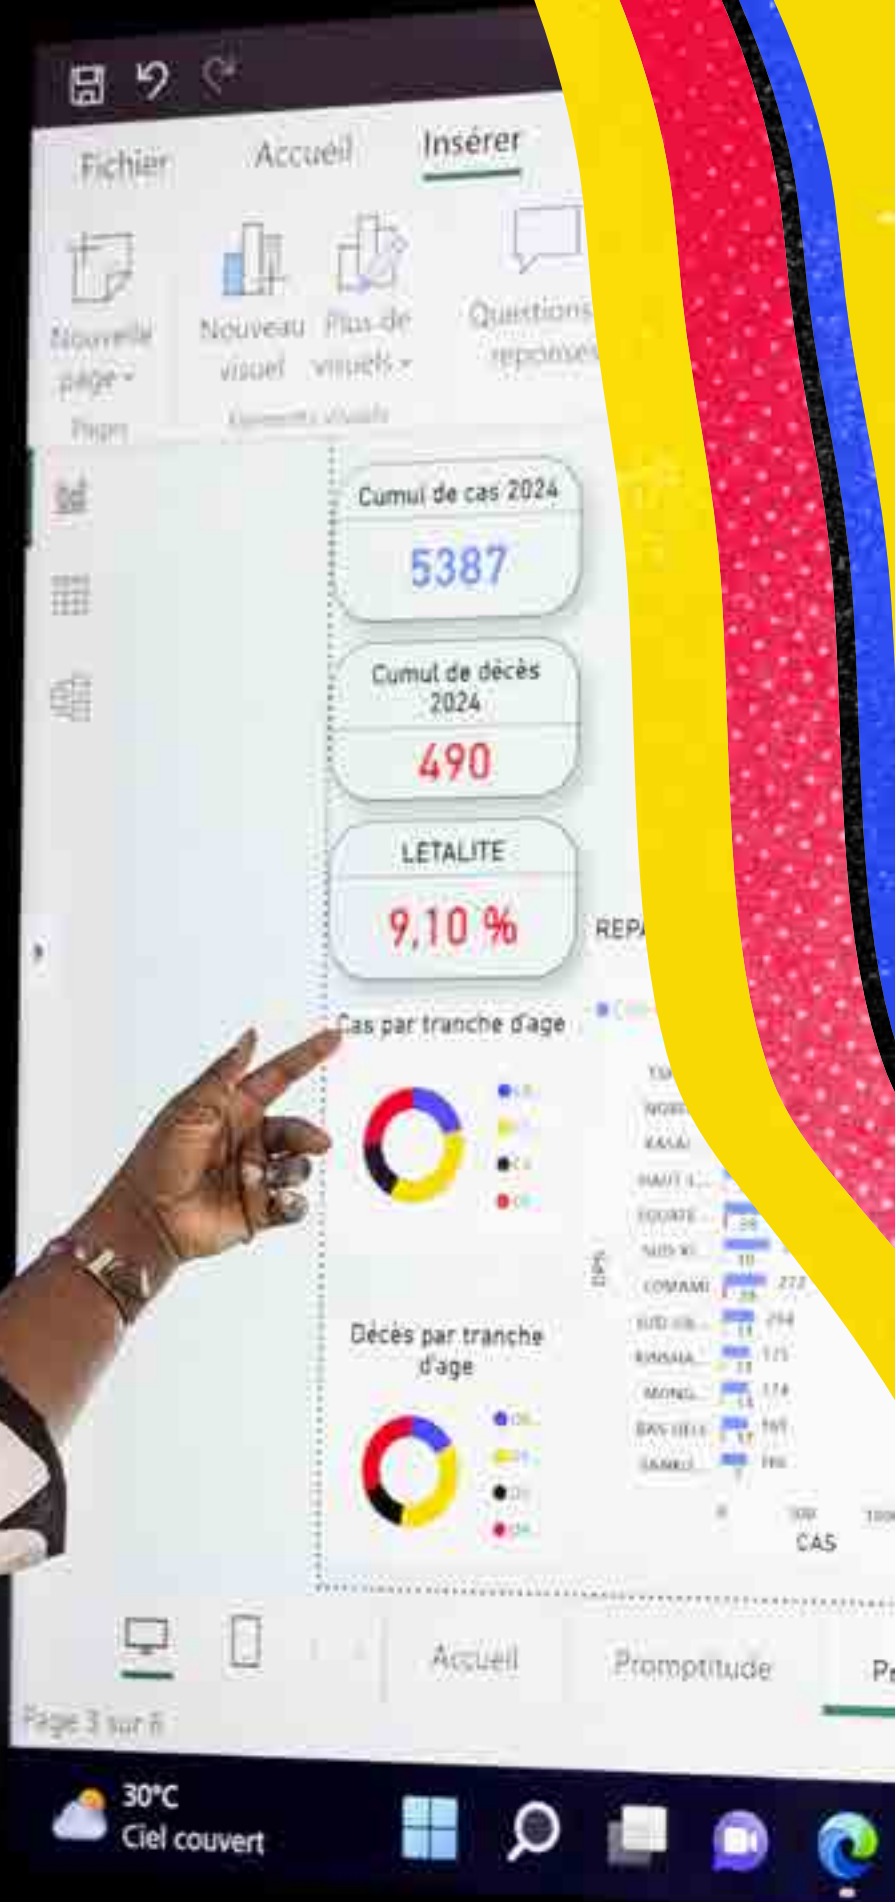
Fichier Accueil Insérer

Nouvelle page

Nouveau visuel

Plus de visuels

Questions réponses

Pages

Éléments visuels

Cumul de cas 2024

5387

Cumul de décès 2024

490

LETALITE

9,10 %

REPA

Cas par tranche d'age

Décès par tranche d'age

TSH

NORD

KASAI

HAUT-L...

EQUATE...

SUD-KI...

COMAMI

SUD-UB...

KINSHA...

MONG...

BAS-UELE

SANKU...

CAS

Accueil

Promptitude

P

Page 3 sur 8

30°C

Ciel couvert